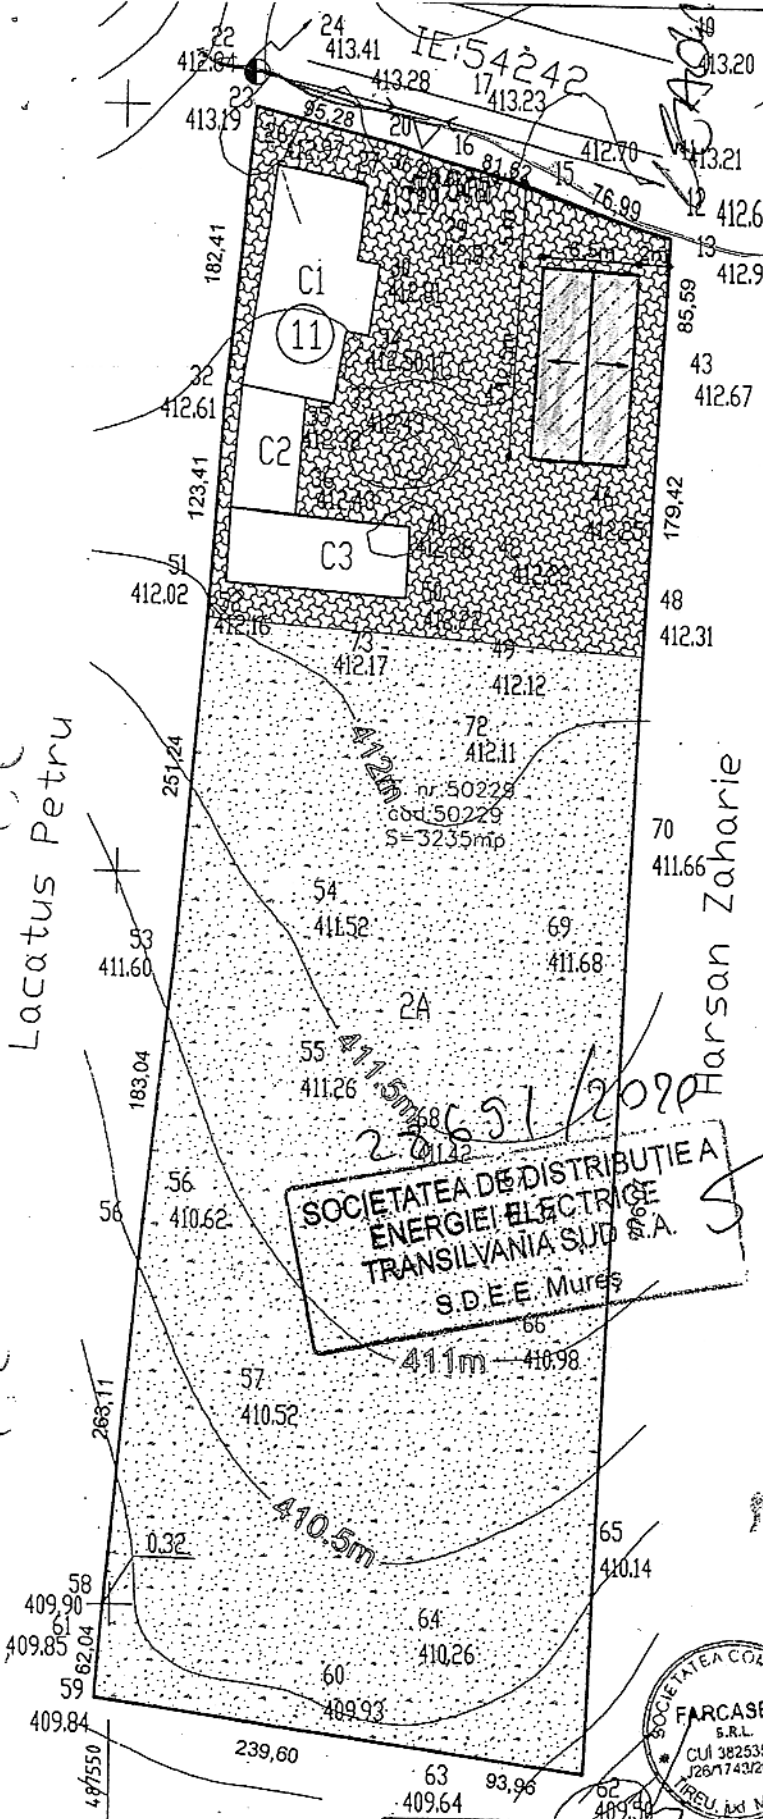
22
412.84
24
413.41
IE:54242
413.28
17
413.23
10
413.20
23
413.19
95.28
20
16
81.82
15
412.70
413.21
76.99
12
412.6
13
412.9
182.41
C1
11
30
412.81
85.59
43
412.67
32
412.61
34
412.50
35
C2
123.41
36
412.43
179.42
41
412.25
C3
40
412.26
51
412.02
412.16
50
48
412.31
73
412.17
49
412.12
72
412.11
Lacatus Petru
251.24
412m
nr. 50229
cad 50229
S=3235mp
Harsan Zaharie
70
411.66
54
411.52
69
411.68
53
411.60
2A
183.04
55
411.26
411.5m
68
411.42
27651/2020
SOCIETATEA DE DISTRIBUTIE A ENERGIEI ELECTRICE TRANSILVANIA SUD S.A.
S.D.E.E. Mures
56
56
410.62
66
411m
410.98
57
410.52
263.11
410.5m
0.32
65
410.14
58
409.90
61
409.85
62.04
64
410.26
59
409.84
60
409.93
239.60
63
409.64
93.96
62
409.9
FARCASE
S.R.L.
CUI 38253
J26/1743/2
SOCIETATEA CO
TIREU, jud. M
48/550